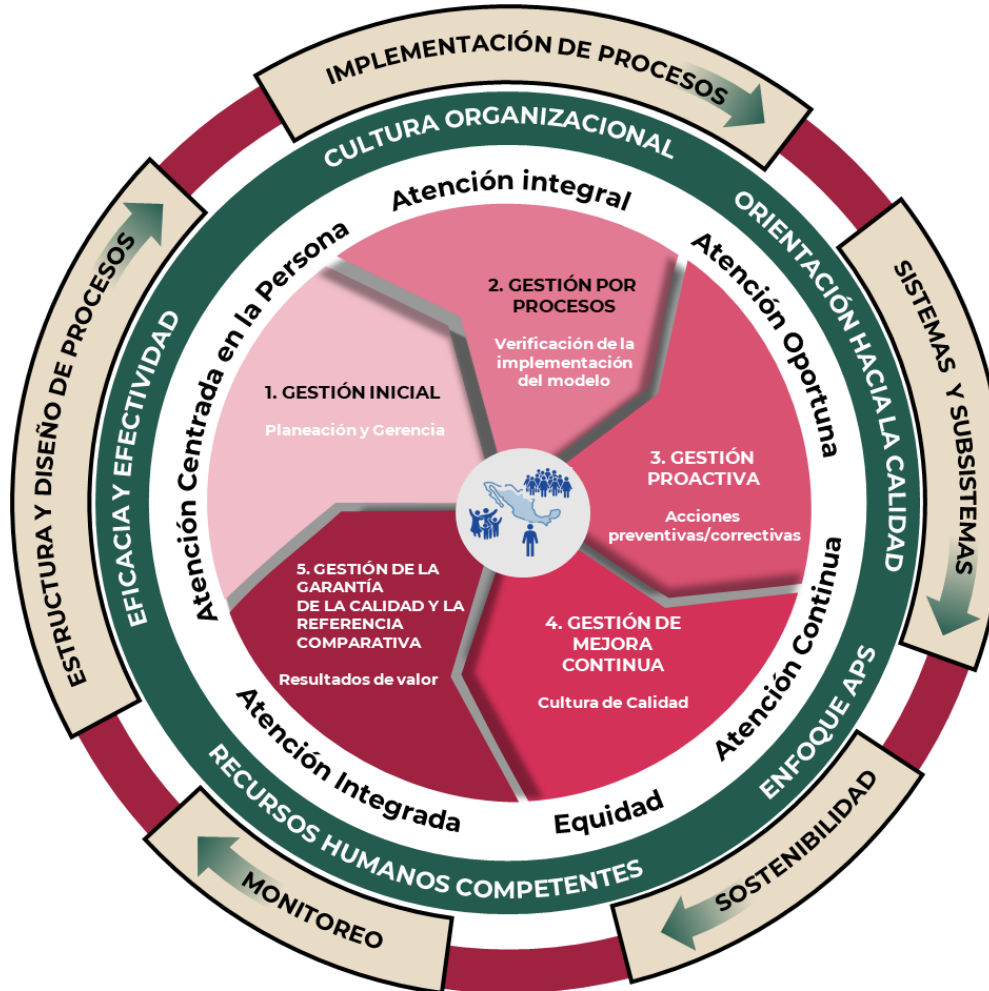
IMPLEMENTACIÓN DE PROCESOS

SISTEMAS Y SUBSISTEMAS

SOSTENIBILIDAD

MONITOREO

ESTRUCTURA Y DISEÑO DE PROCESOS

CULTURA ORGANIZACIONAL

ORIENTACIÓN HACIA LA CALIDAD

ENFOQUE APS

RECURSOS HUMANOS COMPETENTES

EFICACIA Y EFECTIVIDAD

Atención integral

Atención Oportuna

Atención Continua

Equidad

Atención Integrada

Atención Centrada en la Persona

1. GESTIÓN INICIAL

Planeación y Gerencia

2. GESTIÓN POR PROCESOS

Verificación de la implementación del modelo

3. GESTIÓN PROACTIVA

Acciones preventivas/correctivas

4. GESTIÓN DE MEJORA CONTINUA

Cultura de Calidad

5. GESTIÓN DE LA GARANTÍA DE LA CALIDAD Y LA REFERENCIA COMPARATIVA

Resultados de valor